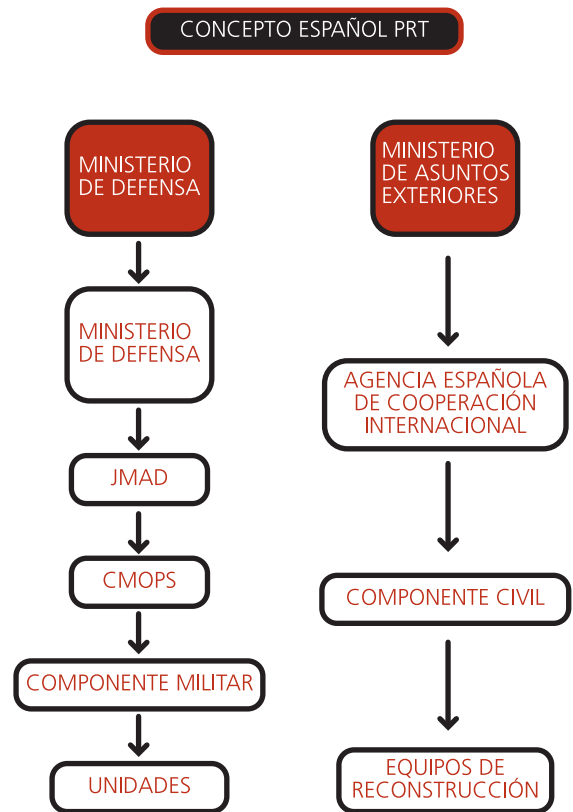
CONCEPTO ESPAÑOL PRT

MINISTERIO DE DEFENSA

MINISTERIO DE DEFENSA

JMAD

CMOPS

COMPONENTE MILITAR

UNIDADES

MINISTERIO DE ASUNTOS EXTERIORES

AGENCIA ESPAÑOLA DE COOPERACIÓN INTERNACIONAL

COMPONENTE CIVIL

EQUIPOS DE RECONSTRUCCIÓN